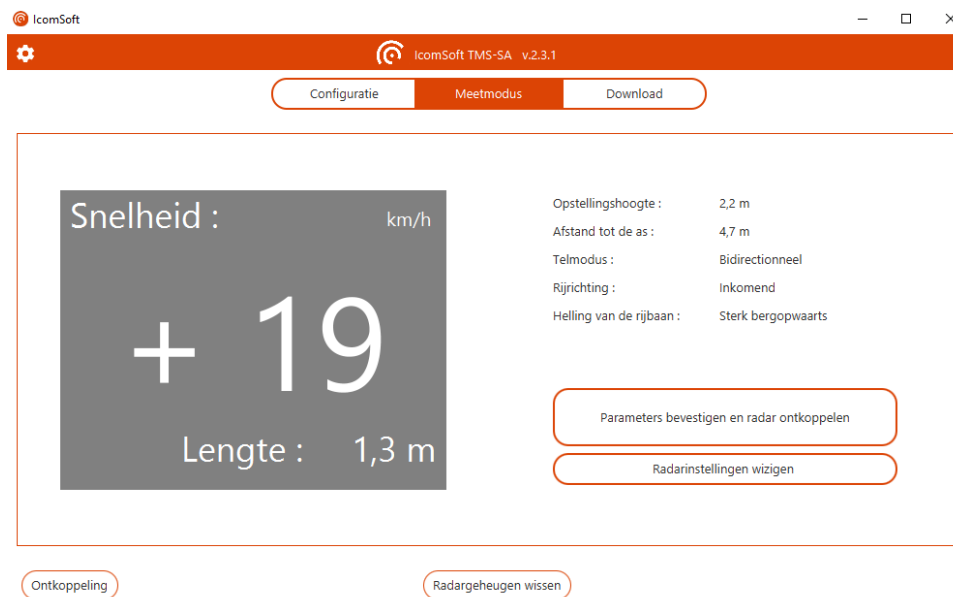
IcomSoft

IcomSoft TMS-SA v.2.3.1

Configuratie
Meetmodus
Download

Snelheid :
km/h
+ 19
Lengte : 1,3 m

| | |
|---|---|
| Opstellingshoogte : | 2,2 m |
| Afstand tot de as : | 4,7 m |
| Telmodus : | Bidirectionneel |
| Rijrichting : | Inkomend |
| Helling van de rijbaan : | Sterk bergopwaarts |

Parameters bevestigen en radar ontkoppelen
Radarinstellingen wizigen

Ontkoppeling
Radargeheugen wissen